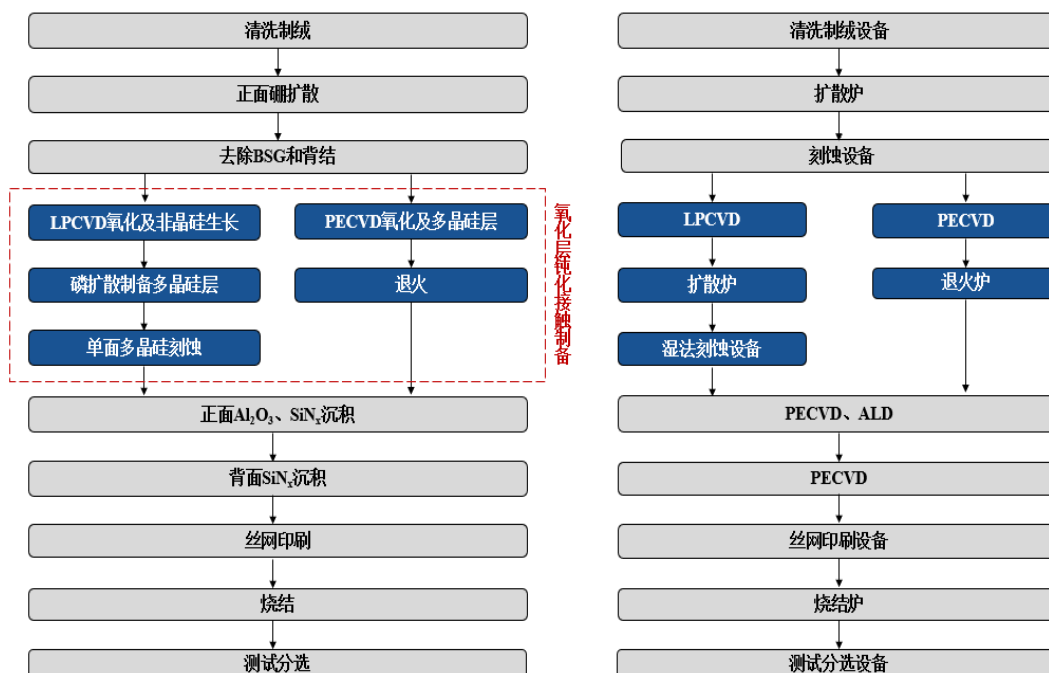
清洗制绒

正面硼扩散

去除BSG和背结

LPCVD氧化及非晶硅生长

PECVD氧化及多晶硅层

磷扩散制备多晶硅层

退火

单面多晶硅刻蚀

氧化层钝化接触制备

正面$Al_2O_3$、$SiN_x$沉积

背面$SiN_x$沉积

丝网印刷

烧结

测试分选

清洗制绒设备

扩散炉

刻蚀设备

LPCVD

PECVD

扩散炉

退火炉

湿法刻蚀设备

PECVD、ALD

PECVD

丝网印刷设备

烧结炉

测试分选设备